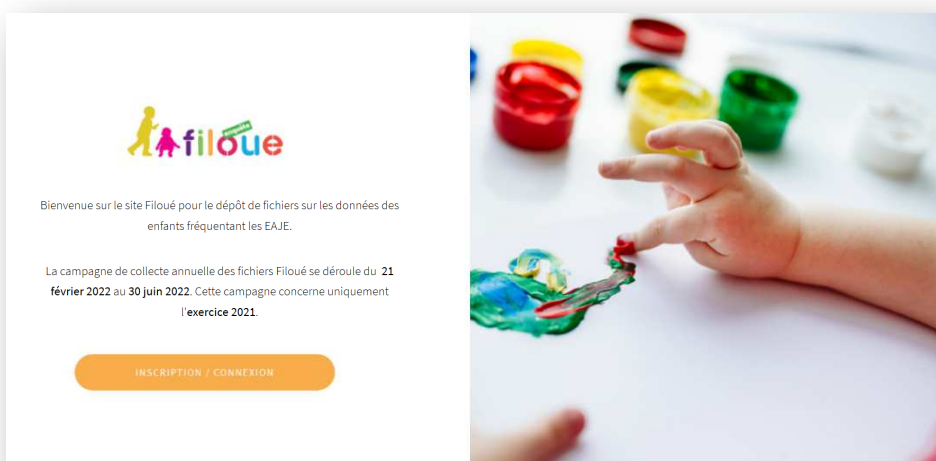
filoue

Bienvenue sur le site Filoué pour le dépôt de fichiers sur les données des enfants fréquentant les EAJE.

La campagne de collecte annuelle des fichiers Filoué se déroule du 21 février 2022 au 30 juin 2022. Cette campagne concerne uniquement l'exercice 2021.

INSCRIPTION / CONNEXION